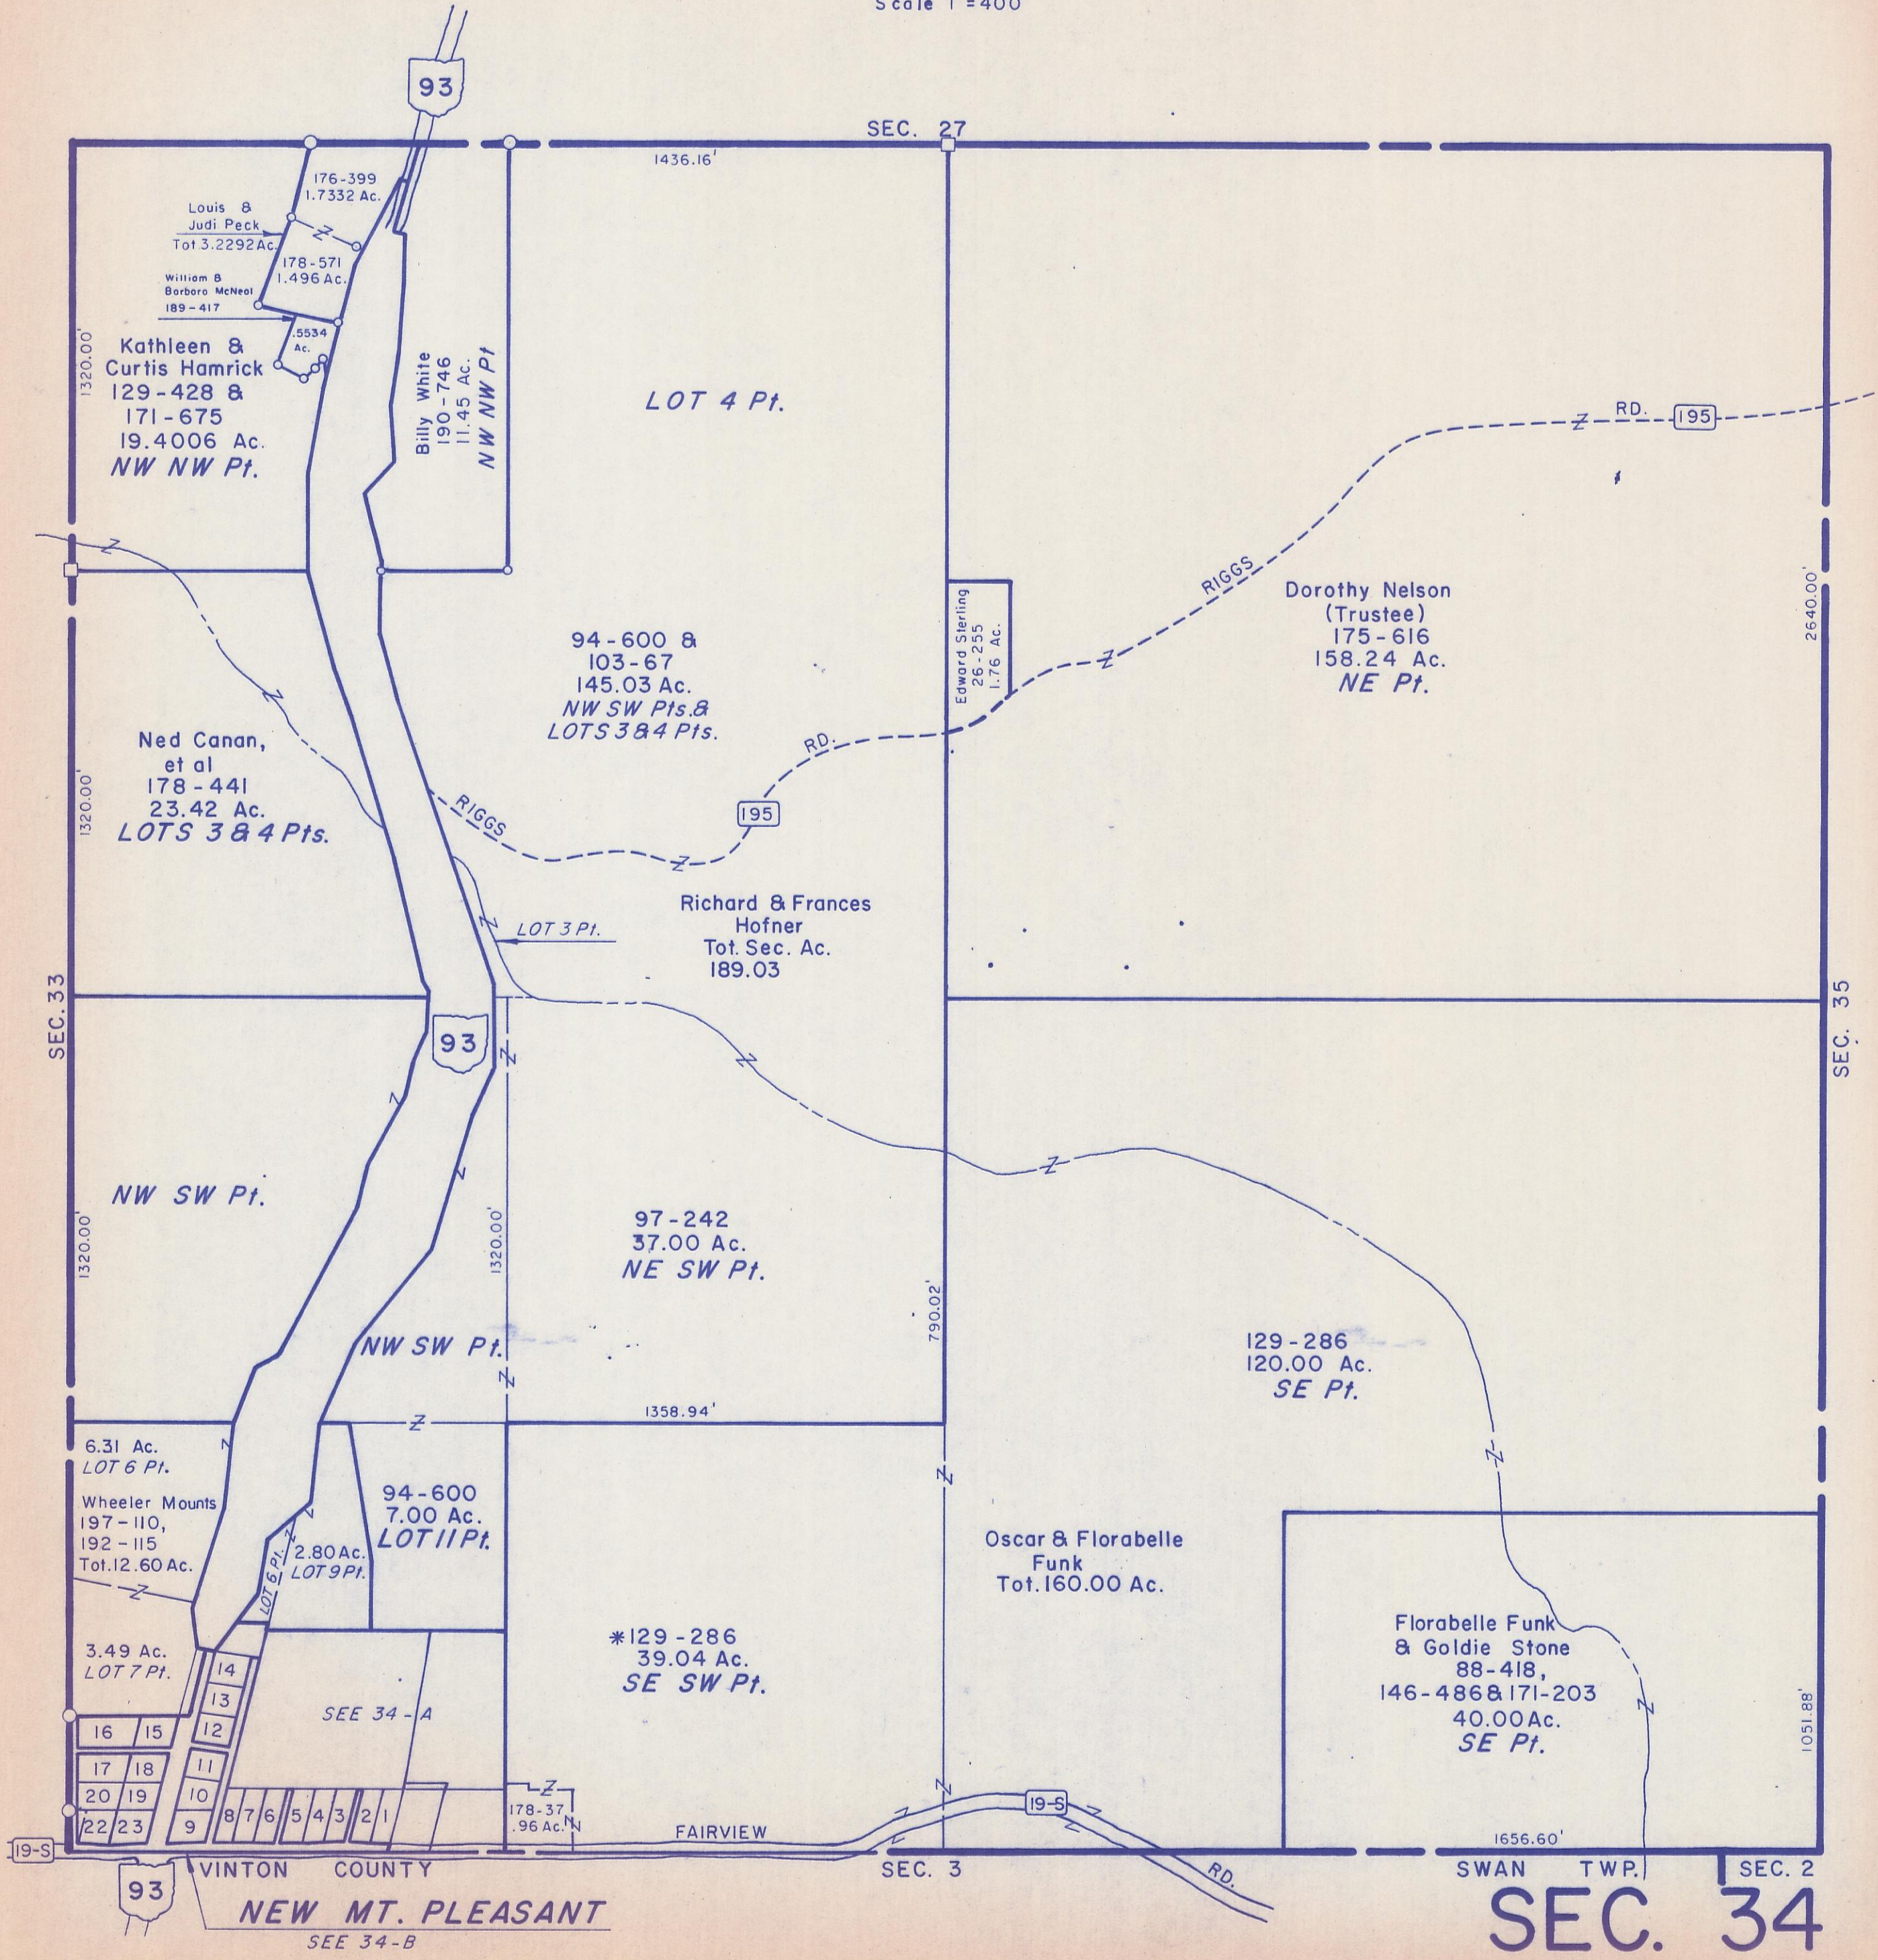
Scale 1"=400'

93

SEC. 27

1436.16'

176-399
1.7332 Ac.

Louis &
Judi Peck
Tot 3.2292 Ac.

178-571
1.496 Ac.

William &
Barbara McNeal
189-417

.5534
Ac.

1320.00'

Kathleen &
Curtis Hamrick
129-428 &
171-675
19.4006 Ac.
NW NW Pt.

Billy White
190-746
11.45 Ac.
NW NW Pt

LOT 4 Pt.

RD. 195

RIGGS

Dorothy Nelson
(Trustee)
175-616
158.24 Ac.
NE Pt.

2640.00'

94-600 &
103-67
145.03 Ac.
NW SW Pts.&
LOTS 3&4 Pts.

Edward Sterling
26-255
1.76 Ac.

RD.

195

RIGGS

Ned Canan,
et al
178-441
23.42 Ac.
LOTS 3&4 Pts.

1320.00'

Richard & Frances
Hofner
Tot. Sec. Ac.
189.03

LOT 3 Pt.

SEC. 33

93

SEC. 35

NW SW Pt.

1320.00'

1320.00'

97-242
37.00 Ac.
NE SW Pt.

790.02'

NW SW Pt.

129-286
120.00 Ac.
SE Pt.

1358.94'

6.31 Ac.
LOT 6 Pt.

Wheeler Mounts
197-110,
192-115
Tot.12.60 Ac.

94-600
7.00 Ac.
LOT 11 Pt.

2.80 Ac.
LOT 9 Pt.

LOT 6 Pt.

Oscar & Florabelle
Funk
Tot.160.00 Ac.

3.49 Ac.
LOT 7 Pt.

*129-286
39.04 Ac.
SE SW Pt.

Florabelle Funk
& Goldie Stone
88-418,
146-486 & 171-203
40.00 Ac.
SE Pt.

1051.88'

14
13
12
11
10
9

SEE 34-A

16 15
17 18
20 19
22 23

8 7 6 5 4 3 2 1

178-37
.96 Ac.

19-S

FAIRVIEW

19-S

RD.

1656.60'

VINTON COUNTY

SEC. 3

SWAN TWP.

SEC. 2

93

NEW MT. PLEASANT
SEE 34-B

SEC. 34